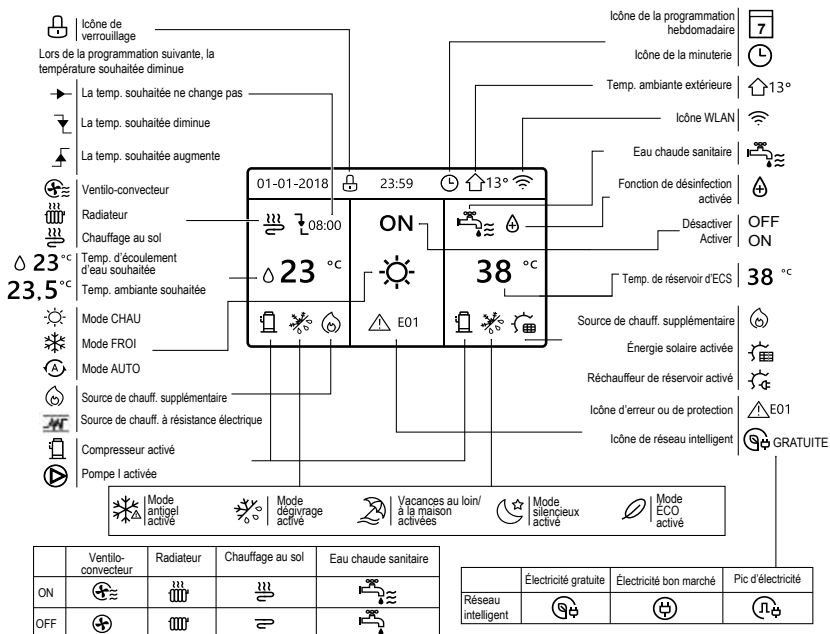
Icône de verrouillage

Lors de la programmation suivante, la température souhaitée diminue

La temp. souhaitée ne change pas

La temp. souhaitée diminue

La temp. souhaitée augmente

Ventilo-convecteur

Radiateur

Chauffage au sol

$23$ °C Temp. d'écoulement d'eau souhaitée

$23,5$ °C Temp. ambiante souhaitée

Mode CHAU

Mode FROI

Mode AUTO

Source de chauff. supplémentaire

Source de chauff. à résistance électrique

Compresseur activé

Pompe I activée

Icône de la programmation hebdomadaire 7

Icône de la minuterie

Temp. ambiante extérieure 13°

Icône WLAN

Eau chaude sanitaire

Fonction de désinfection activée

Désactiver OFF

Activer ON

Temp. de réservoir d'ECS 38 °C

Source de chauff. supplémentaire

Énergie solaire activée

Réchauffeur de réservoir activé

Icône d'erreur ou de protection E01

Icône de réseau intelligent GRATUITE

01-01-2018 23:59 13°

08:00

ON

23 °C

38 °C

E01

Mode antigel activé

Mode dégivrage activé

Vacances au loin/ à la maison activées

Mode silencieux activé

Mode ÉCO activé

| | Ventilo-convecteur | Radiateur | Chauffage au sol | Eau chaude sanitaire |
|---|---|---|---|---|
| ON | | | | |
| OFF | | | | |

| | Électricité gratuite | Électricité bon marché | Pic d'électricité |
|---|---|---|---|
| Réseau intelligent | | | |